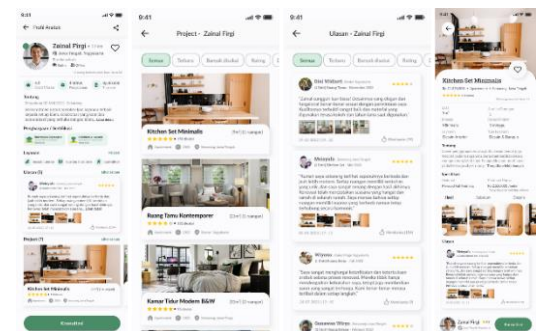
9:41

Profil Arsitek

Zainal Firgi

Layanan

Ulasan (3)

Project (7)

Kitchen Set Minimalis

Konsultasi

9:41

Project - Zainal Firgi

Semua

Terbaru

Kitchen Set Minimalis

Ruang Tamu Kontemporer

Kamar Tidur Modern B&W

9:41

Ulasan - Zainal Firgi

Semua

Terbaru

Dewi Wulandari

Mirandi

Wiyono

9:41

Kitchen Set Minimalis

Zainal Firgi

Konsultasi